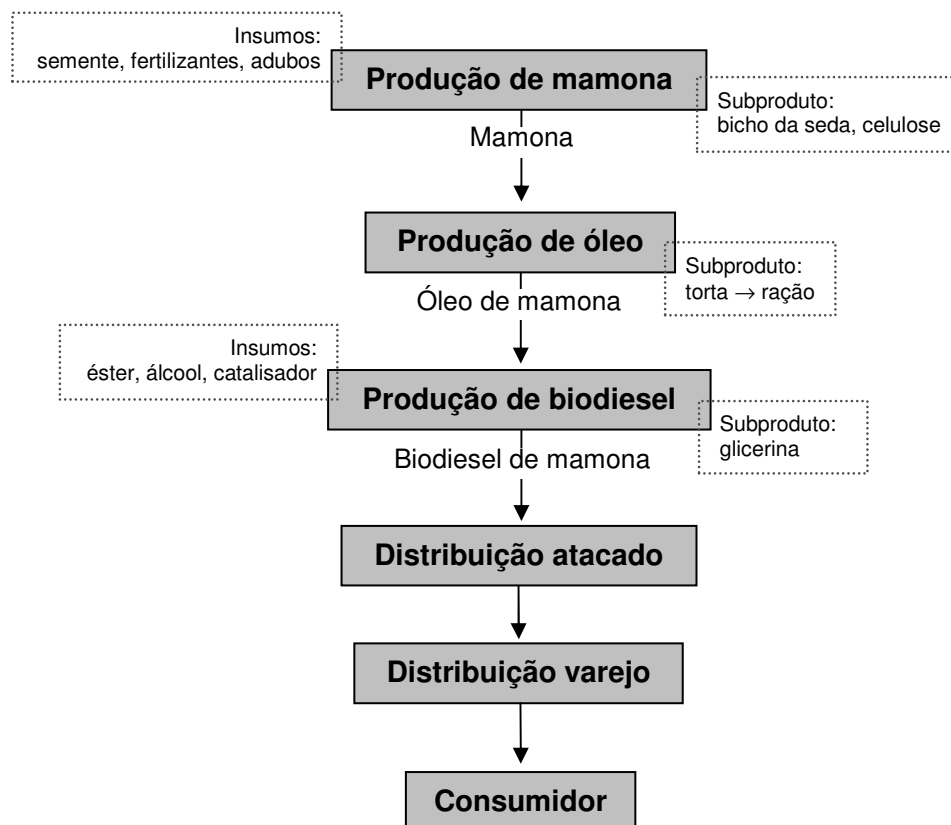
Insumos:
semente, fertilizantes, adubos

Produção de mamona

Subproduto:
bicho da seda, celulose

Mamona

Produção de óleo

Subproduto:
torta $\rightarrow$ ração

Óleo de mamona

Insumos:
éster, álcool, catalisador

Produção de biodiesel

Subproduto:
glicerina

Biodiesel de mamona

Distribuição atacado

Distribuição varejo

Consumidor